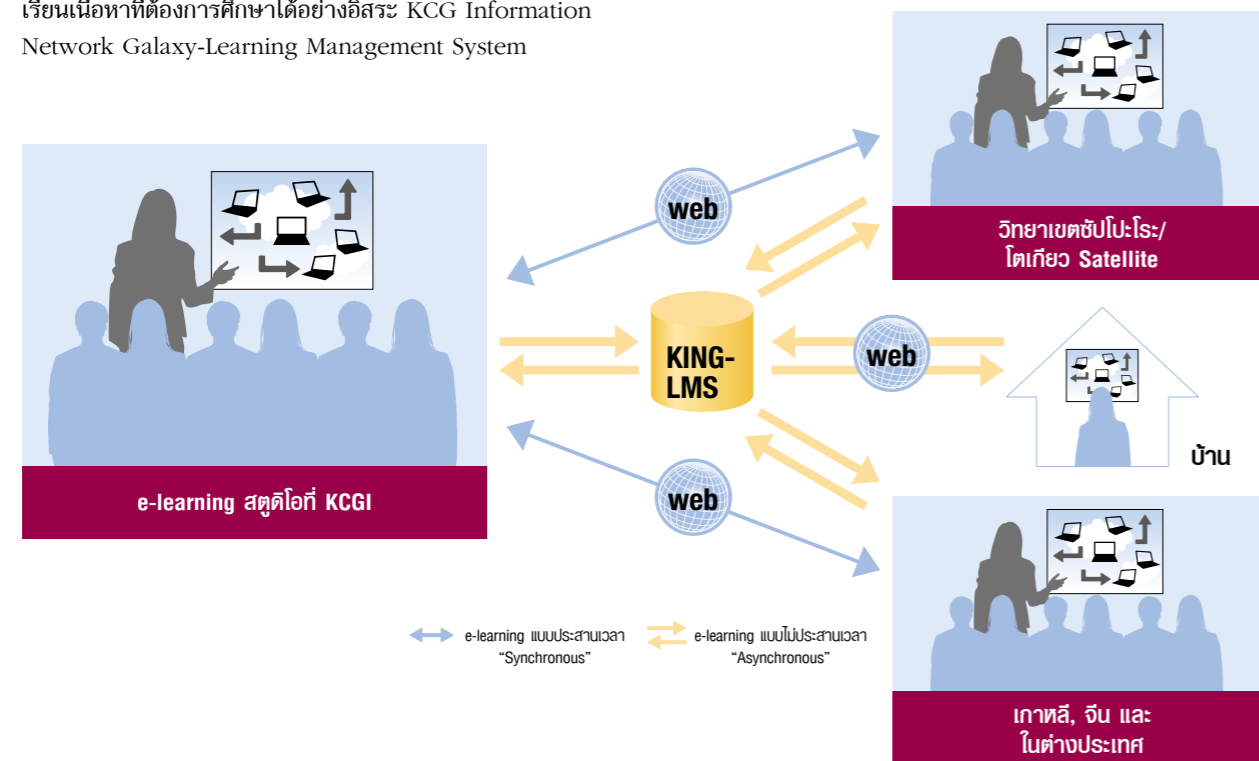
เรียนเนื้อหาที่ต้องการศึกษาได้อย่างอิสระ KCG Information Network Galaxy-Learning Management System

web

web

web

KING-LMS

วิทยาเขตซัปโปะโระ/ โตเกียว Satellite

บ้าน

e-learning สตูดิโอที่ KCGI

เกาหลี, จีน และ ในต่างประเทศ

e-learning แบบประสานเวลา "Synchronous"

e-learning แบบไม่ประสานเวลา "Asynchronous"